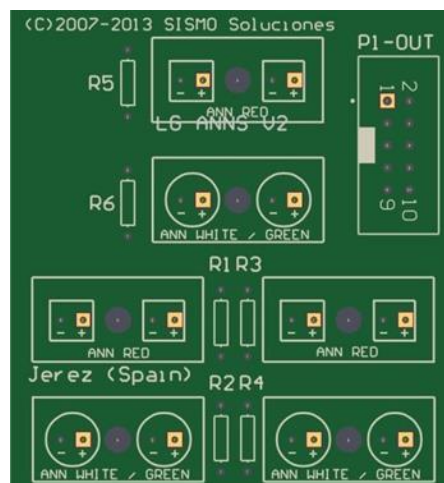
(C)2007-2013 SISMO Soluciones

P1-OUT

R5

- +

- +

ANN RED

LG ANNS V2

1

2

9

10

R6

- +

- +

ANN WHITE / GREEN

R1 R3

- +

- +

ANN RED

- +

- +

ANN RED

Jerez (Spain)

R2 R4

- +

- +

ANN WHITE / GREEN

- +

- +

ANN WHITE / GREEN